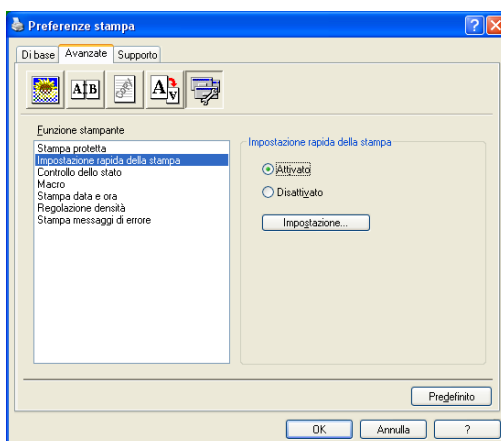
Preferenze stampa

Di base | Avanzate | Supporto

A|B

Funzione stampante

Stampa protetta
Impostazione rapida della stampa
Controllo dello stato
Macro
Stampa data e ora
Regolazione densità
Stampa messaggi di errore

Impostazione rapida della stampa

Attivato
Disattivato

Impostazione...

Predefinito

OK | Annulla | ?